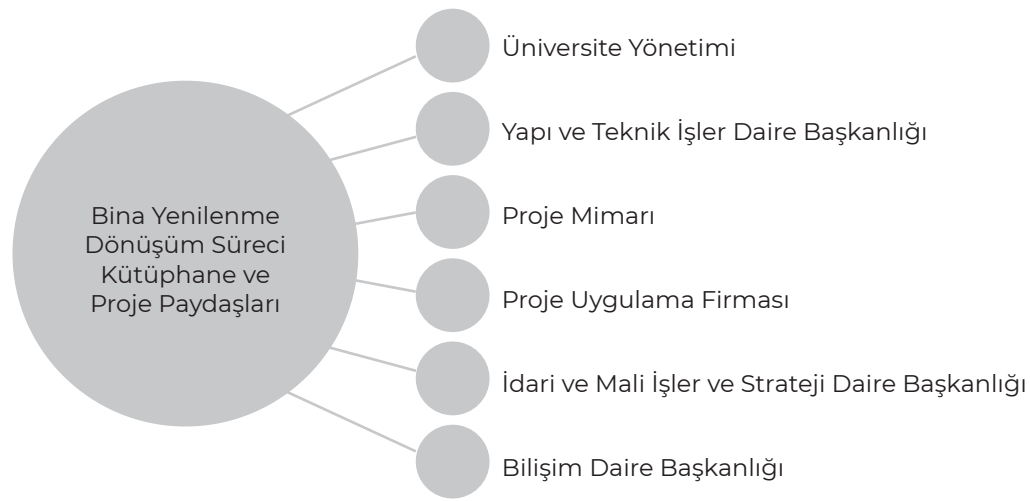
Bina Yenilenme Dönüşüm Süreci Kütüphane ve Proje Paydaşları

Üniversite Yönetimi

Yapı ve Teknik İşler Daire Başkanlığı

Proje Mimarı

Proje Uygulama Firması

İdari ve Mali İşler ve Strateji Daire Başkanlığı

Bilişim Daire Başkanlığı